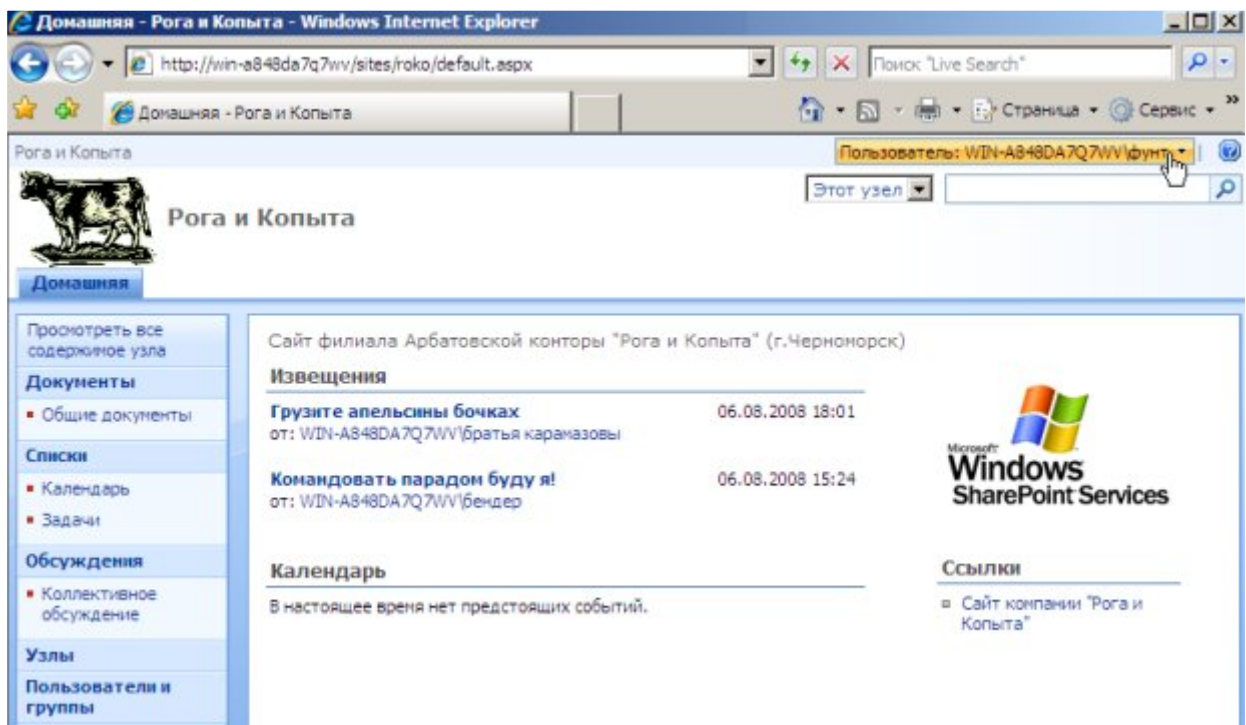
Домашняя - Рога и Копыта - Windows Internet Explorer

http://win-a848da7q7wv/sites/roko/default.aspx

Поиск "Live Search"

Домашняя - Рога и Копыта

Страница ▾ Сервис ▾

Рога и Копыта

Пользователь: WIN-A848DA7Q7WV\фунт ▾

Этот узел

Рога и Копыта

Домашняя

Просмотреть все содержимое узла

Документы

Общие документы

Списки

Календарь

Задачи

Обсуждения

Коллективное обсуждение

Узлы

Пользователи и группы

Сайт филиала Арбатовской конторы "Рога и Копыта" (г.Черноморск)

Извещения

Грузите апельсины бочках
от: WIN-A848DA7Q7WV\братья карамазовы
06.08.2008 18:01

Командовать парадом буду я!
от: WIN-A848DA7Q7WV\бендер
06.08.2008 15:24

Microsoft Windows SharePoint Services

Календарь

В настоящее время нет предстоящих событий.

Ссылки

Сайт компании "Рога и Копыта"